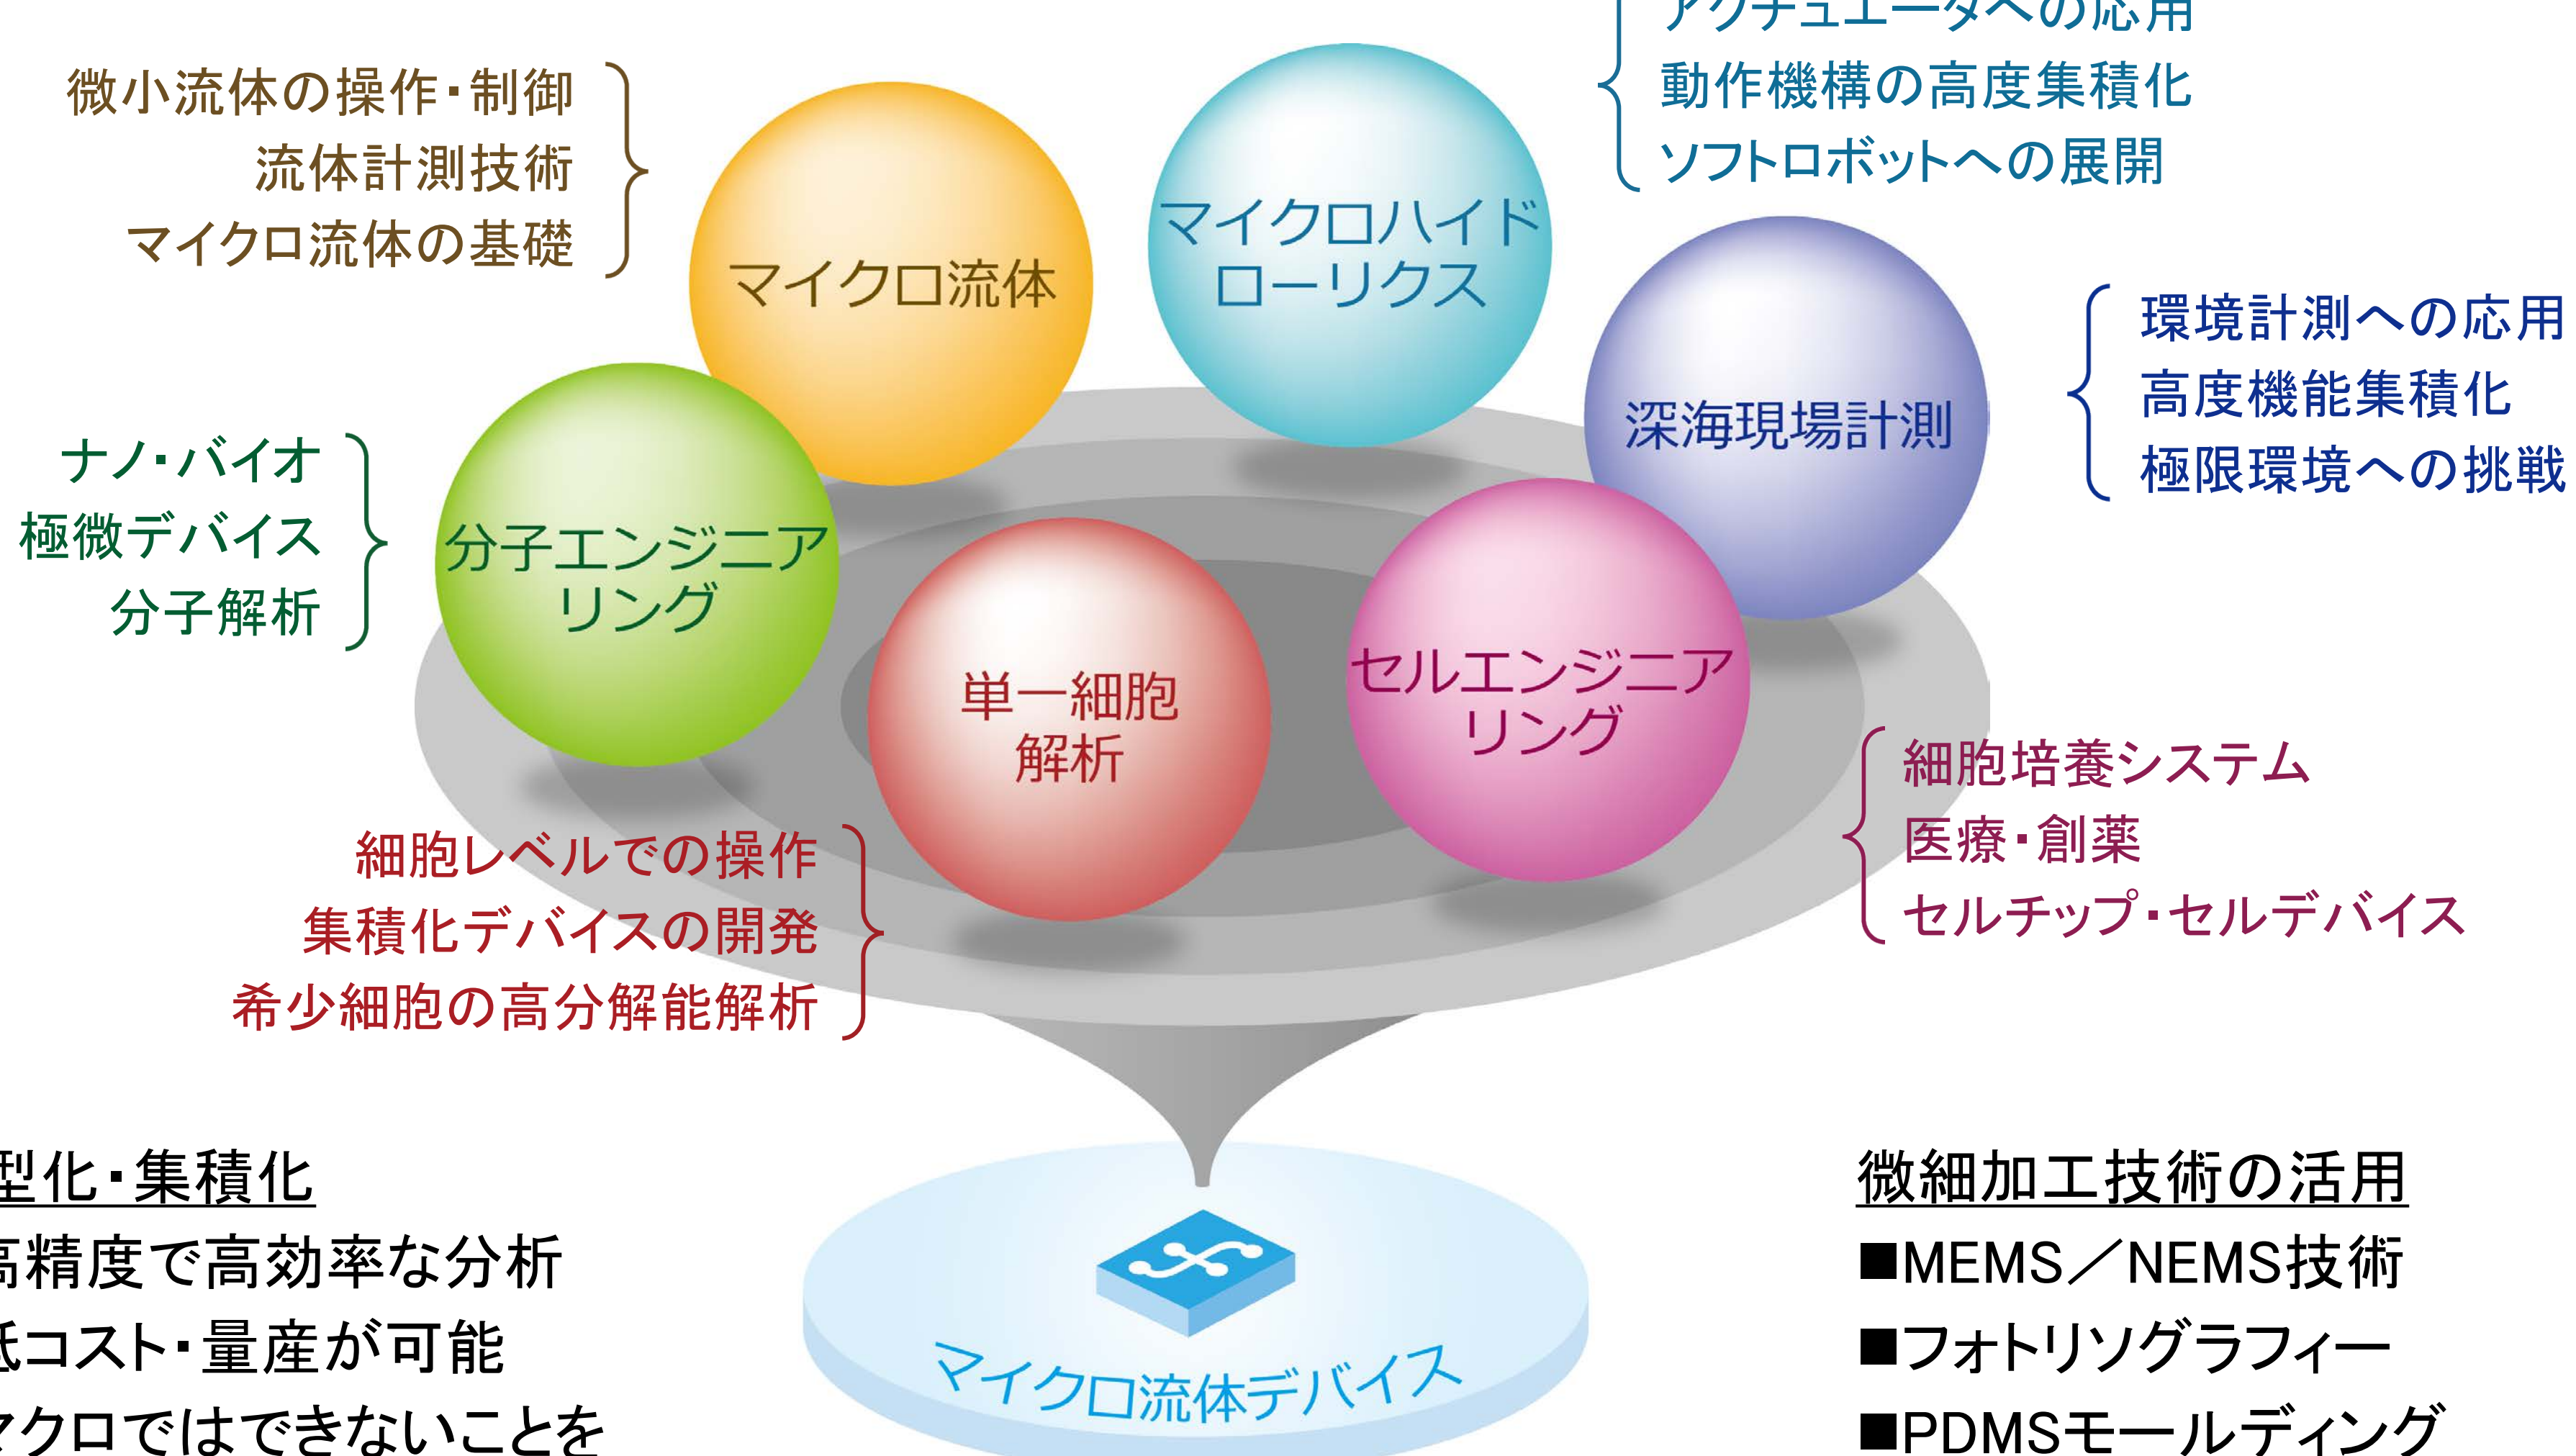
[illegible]
動作機構の高度集積化
ソフトロボットへの展開

微小流体の操作・制御
流体計測技術
マイクロ流体の基礎

マイクロ流体

マイクロハイドローリクス

深海現場計測

環境計測への応用
高度機能集積化
極限環境への挑戦

ナノ・バイオ
極微デバイス
分子解析

分子エンジニアリング

単一細胞解析

セルエンジニアリング

細胞培養システム
医療・創薬
セルチップ・セルデバイス

細胞レベルでの操作
集積化デバイスの開発
希少細胞の高分解能解析

型化・集積化
高精度で高効率な分析
低コスト・量産が可能
クロではできないことを

マイクロ流体デバイス

微細加工技術の活用
■MEMS／NEMS技術
■フォトリソグラフィー
■PDMSモールディング